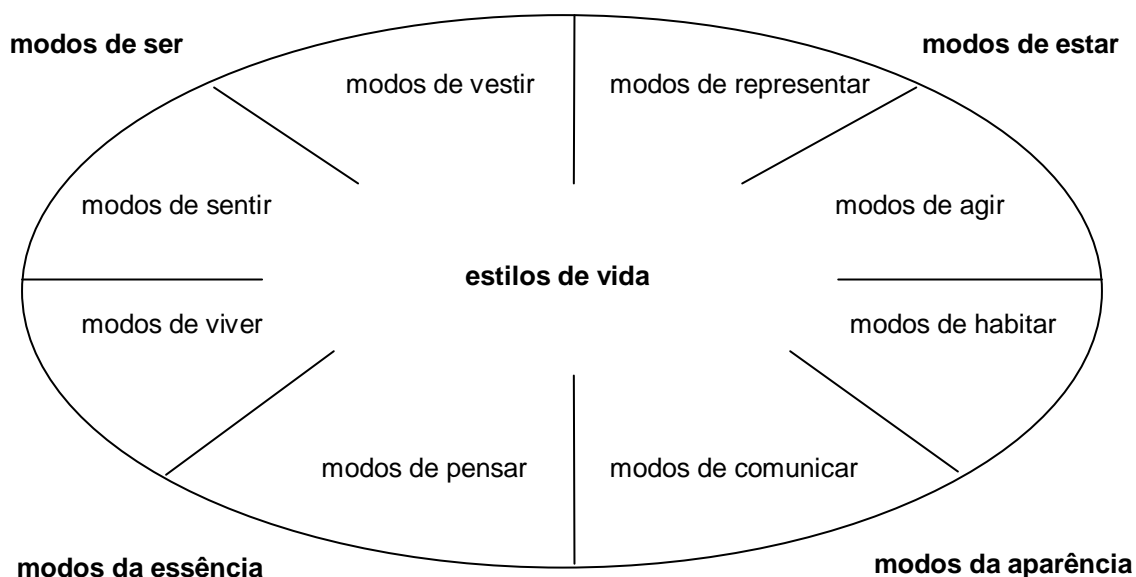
modos de ser

modos de estar

modos de vestir

modos de representar

modos de sentir

modos de agir

estilos de vida

modos de viver

modos de habitar

modos de pensar

modos de comunicar

modos da essência

modos da aparência